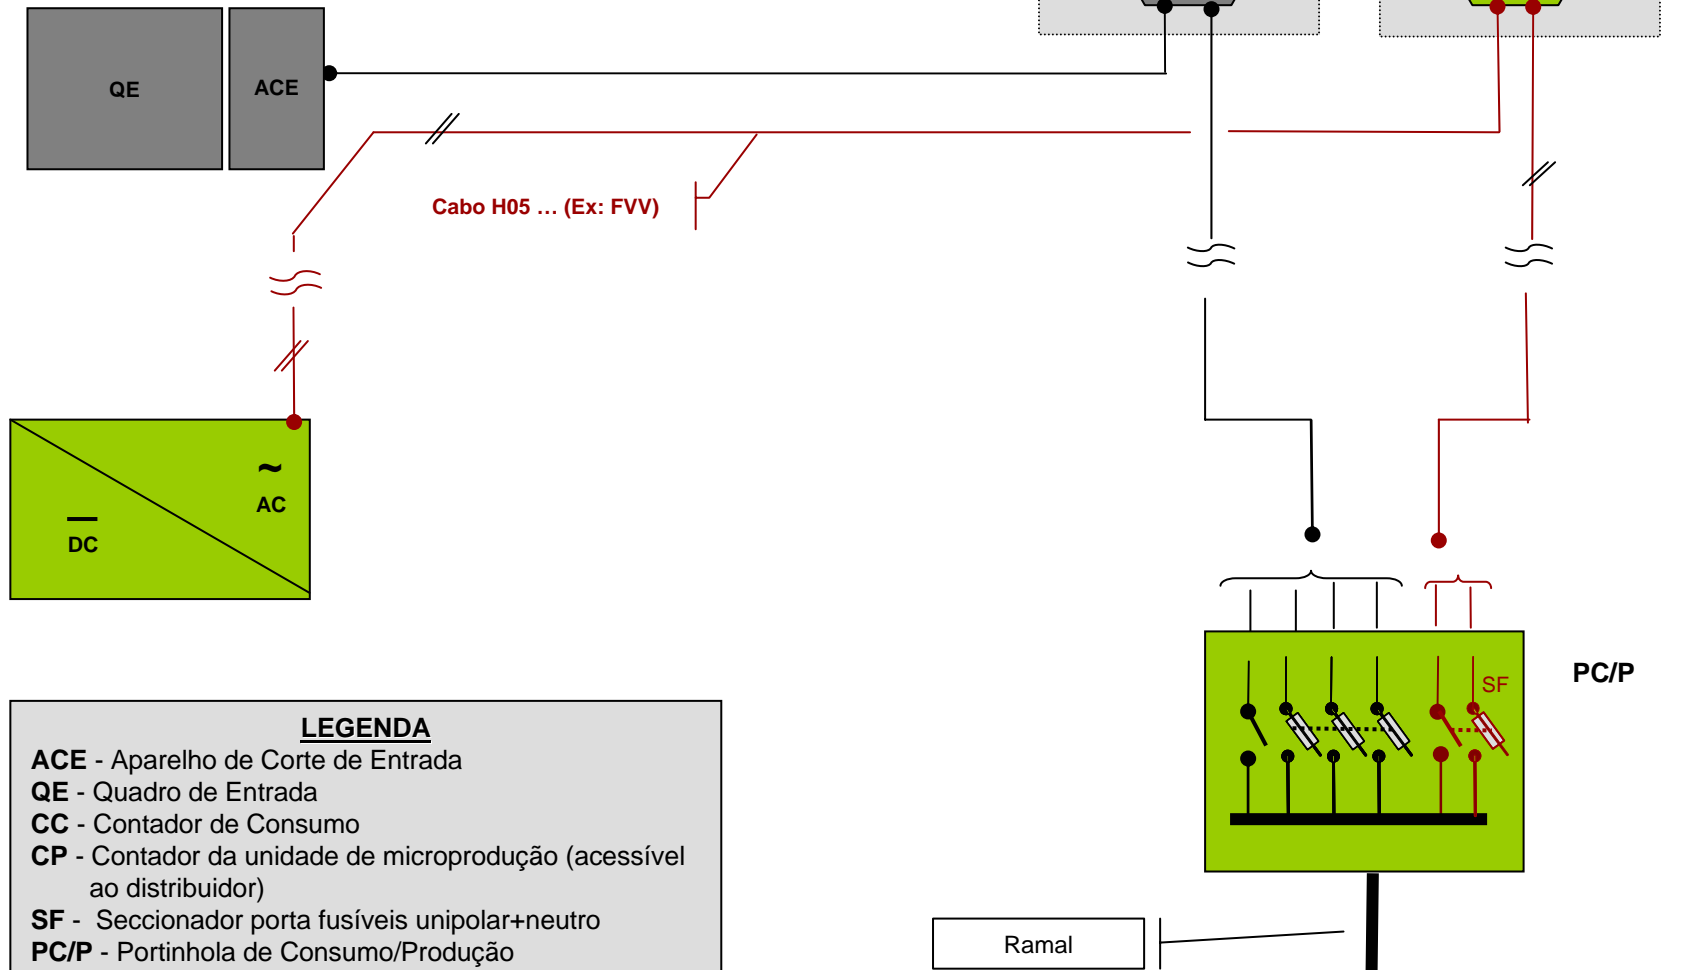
QE

ACE

Cabo H05 … (Ex: FVV)

~
AC

DC

SF

PC/P

LEGENDA
ACE - Aparelho de Corte de Entrada
QE - Quadro de Entrada
CC - Contador de Consumo
CP - Contador da unidade de microprodução (acessível ao distribuidor)
SF - Seccionador porta fusíveis unipolar+neutro
PC/P - Portinhola de Consumo/Produção

Ramal